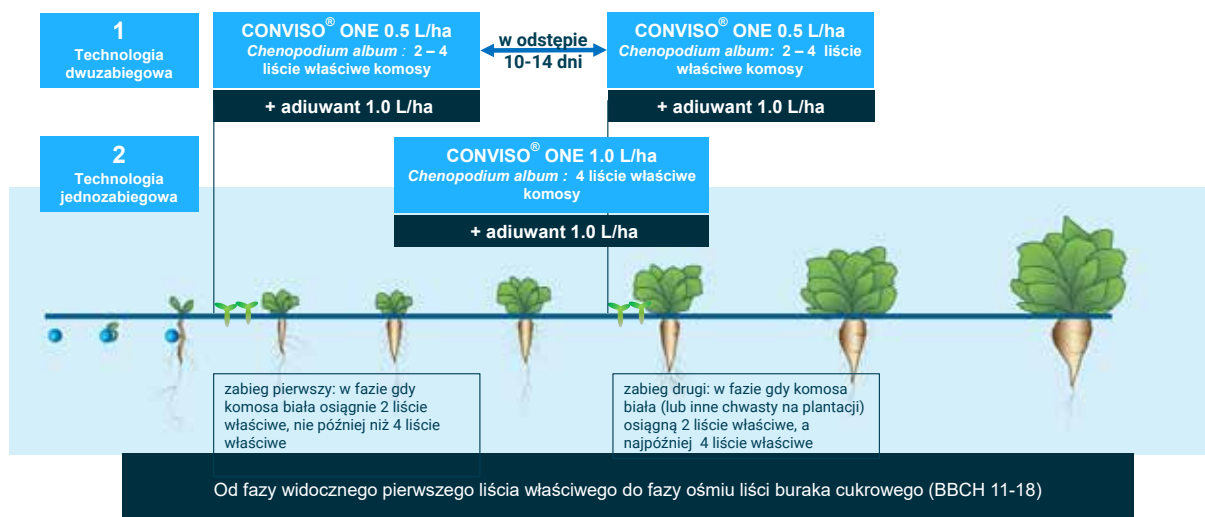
1
Technologia dwuzabiegowa

CONVISO® ONE 0.5 L/ha
*Chenopodium album* : 2 – 4 liście właściwe komosy

+ adiuwant 1.0 L/ha

w odstępie
10-14 dni

CONVISO® ONE 0.5 L/ha
*Chenopodium album*: 2 – 4 liście właściwe komosy

+ adiuwant 1.0 L/ha

2
Technologia jednozabiegowa

CONVISO® ONE 1.0 L/ha
*Chenopodium album* : 4 liście właściwe komosy

+ adiuwant 1.0 L/ha

zabieg pierwszy: w fazie gdy komosa biała osiągnie 2 liście właściwe, nie później niż 4 liście właściwe

zabieg drugi: w fazie gdy komosa biała (lub inne chwasty na plantacji) osiągną 2 liście właściwe, a najpóźniej 4 liście właściwe

Od fazy widocznego pierwszego liścia właściwego do fazy ośmiu liści buraka cukrowego (BBCH 11-18)